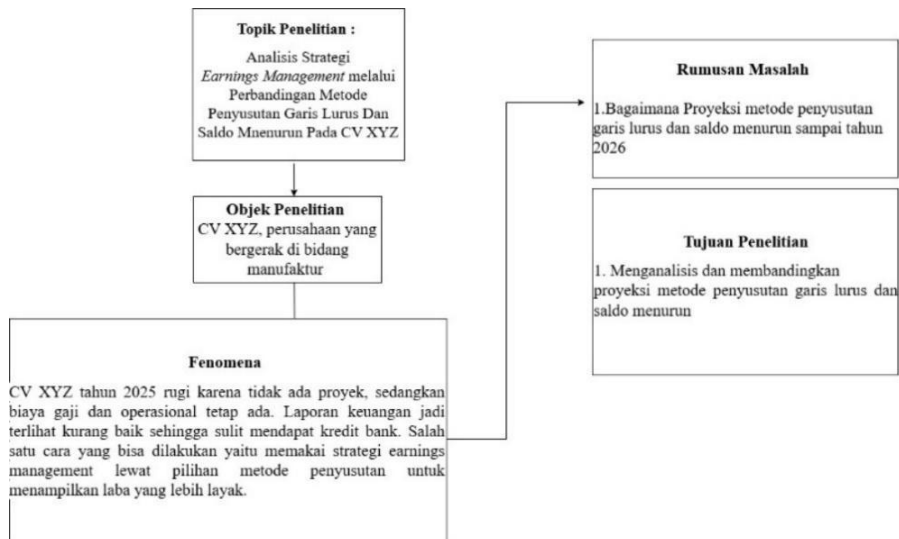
**Topik Penelitian :**

Analisis Strategi *Earnings Management* melalui Perbandingan Metode Penyusutan Garis Lurus Dan Saldo Mnenurun Pada CV XYZ

**Objek Penelitian**

CV XYZ, perusahaan yang bergerak di bidang manufaktur

**Fenomena**

CV XYZ tahun 2025 rugi karena tidak ada proyek, sedangkan biaya gaji dan operasional tetap ada. Laporan keuangan jadi terlihat kurang baik sehingga sulit mendapat kredit bank. Salah satu cara yang bisa dilakukan yaitu memakai strategi earnings management lewat pilihan metode penyusutan untuk menampilkan laba yang lebih layak.

**Rumusan Masalah**

1.Bagaimana Proyeksi metode penyusutan garis lurus dan saldo menurun sampai tahun 2026

**Tujuan Penelitian**

1. Menganalisis dan membandingkan proyeksi metode penyusutan garis lurus dan saldo menurun